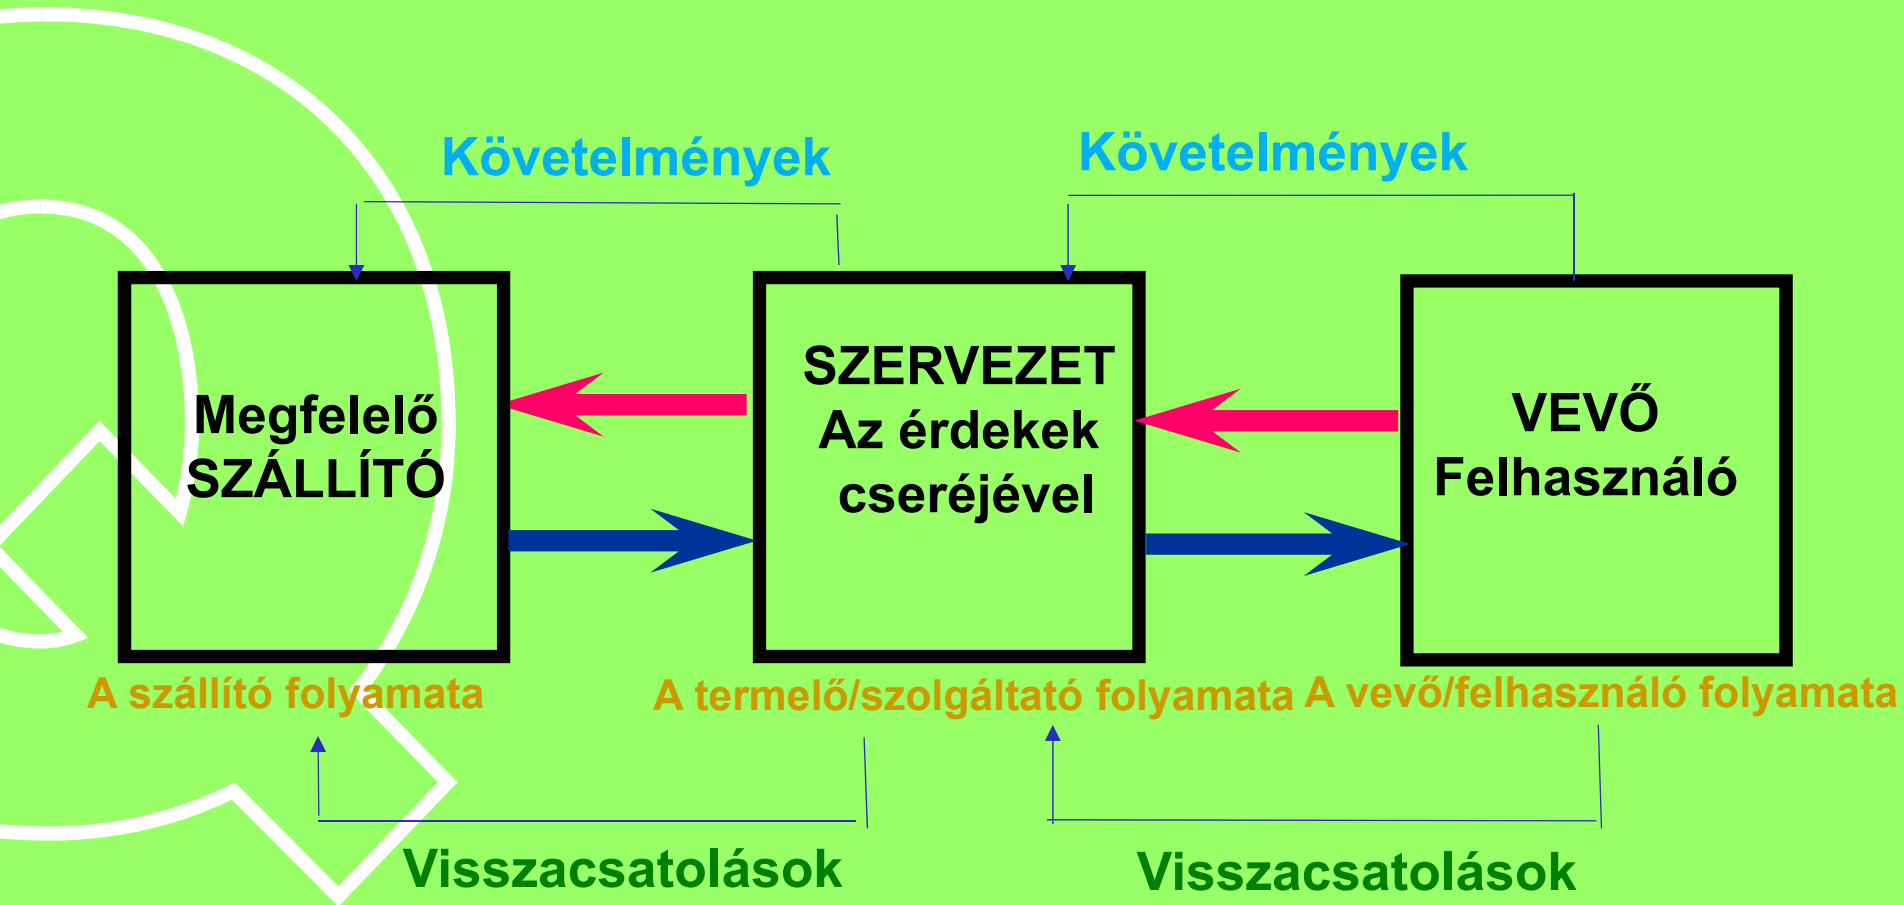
Követelmények

Követelmények

Megfelelő SZÁLLÍTÓ

SZERVEZET Az érdekek cseréjével

VEVŐ Felhasználó

A szállító folyamata

A termelő/szolgáltató folyamata

A vevő/felhasználó folyamata

Visszacsatolások

Visszacsatolások